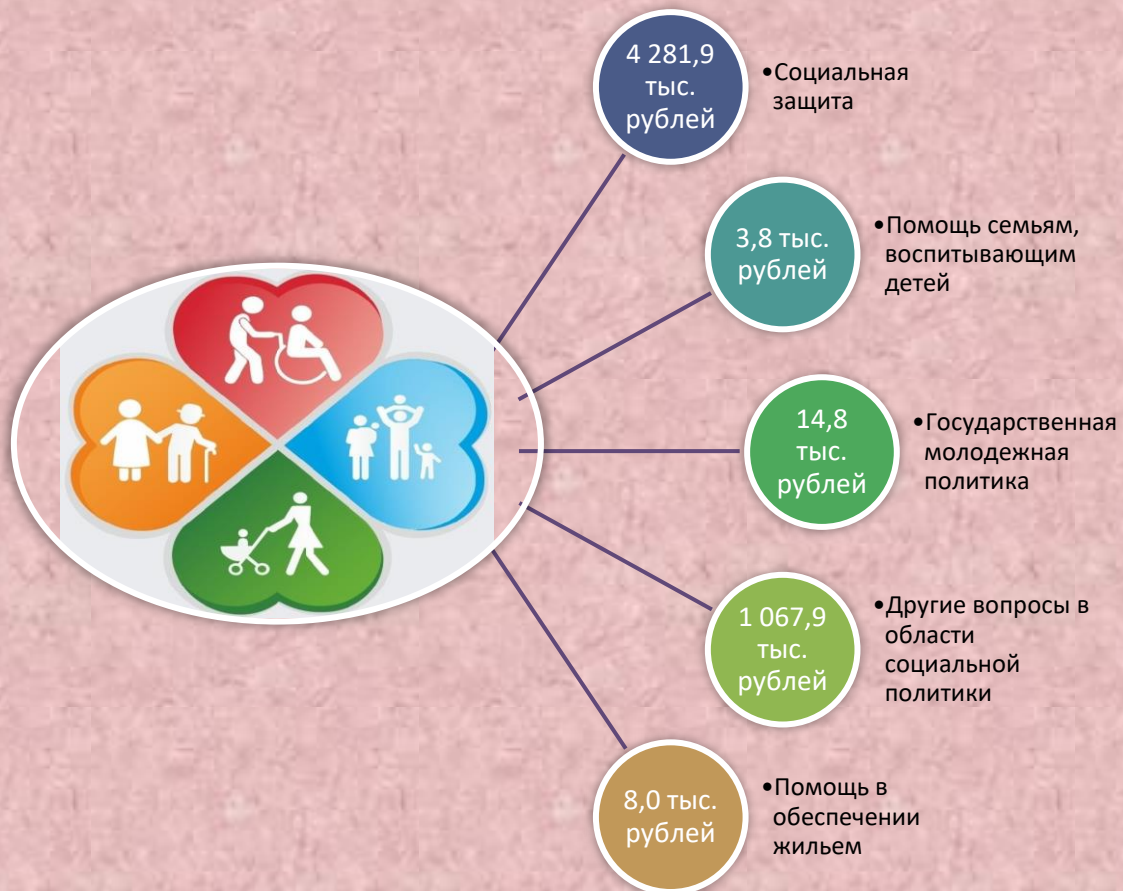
4 281,9 тыс. рублей

•Социальная защита

3,8 тыс. рублей

•Помощь семьям, воспитывающим детей

14,8 тыс. рублей

•Государственная молодежная политика

1 067,9 тыс. рублей

•Другие вопросы в области социальной политики

8,0 тыс. рублей

•Помощь в обеспечении жильем